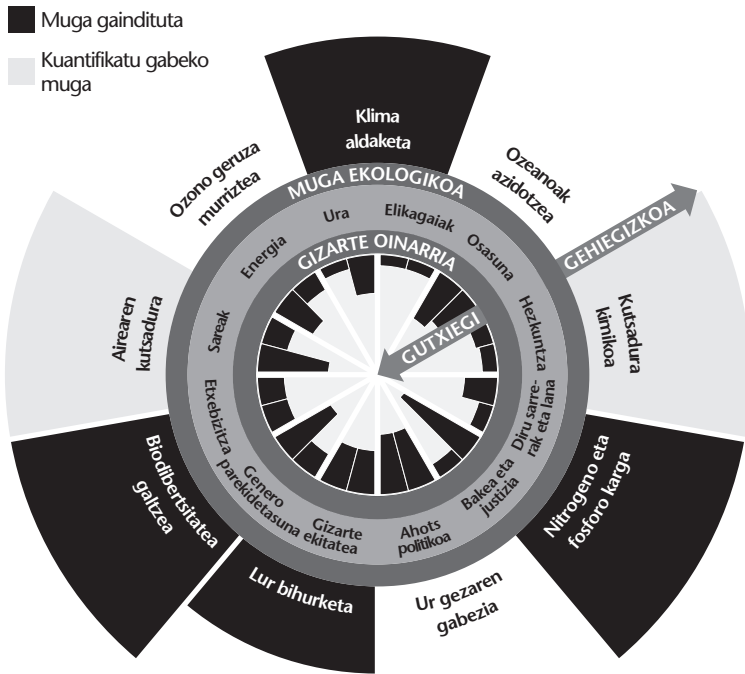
Muga gaindituta

Kuantifikatu gabeko muga

Klima aldaketa

Ozeanoak azidotzea

Kutsadura kimikoa

Nitrogeno eta fosforo karga

Ur gezaren gabezia

Lur bihurketa

Biodibertsitatea galtzea

Airearen kutsadura

Ozono geruza murriztea

MUGA EKOLOGIKOA

GEHIEGIZKOA

GIZARTE OINARRIA

GUTXIEGI

Ura

Elikagaiak

Osasuna

Hezkuntza

Diru sarrerak eta lana

Bakea eta justizia

Ahots politikoa

Gizarte ekitatea

Genero parekidetasuna

Etxebizitza

Sareak

Energia